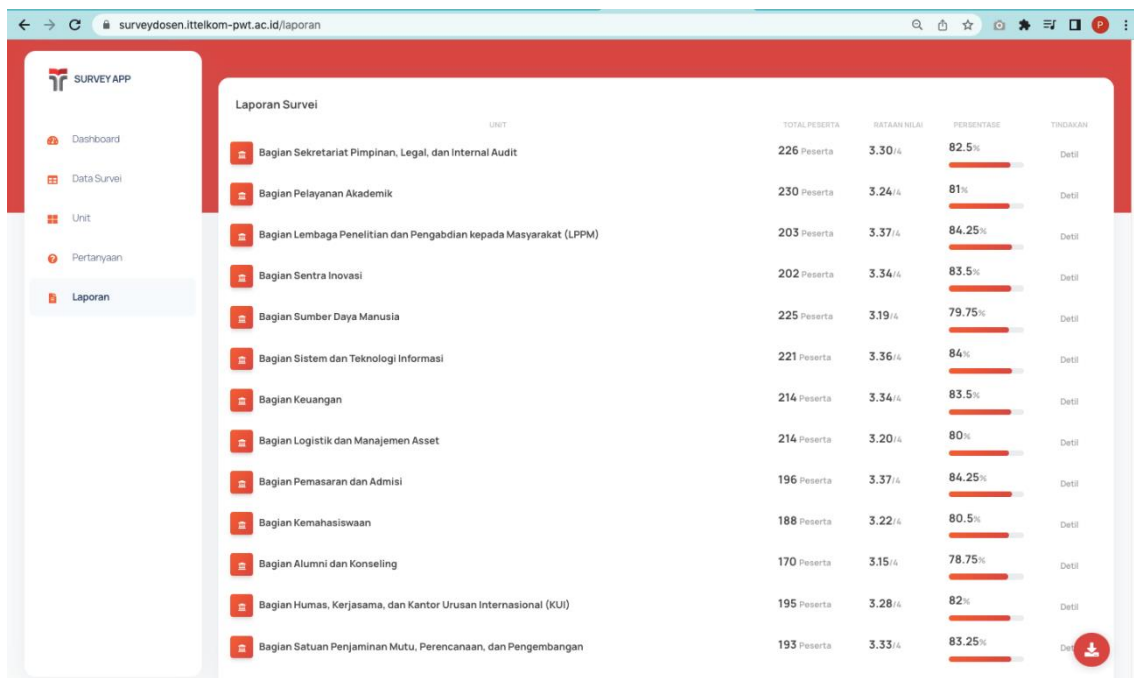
surveydosen.ittelkom-pwt.ac.id/laporan

P

SURVEY APP

Dashboard
Data Survei
Unit
Pertanyaan
Laporan

Laporan Survei

| UNIT | TOTAL PESERTA | RATAAN NILAI | PERSENTASE | TINDAKAN |
|---|---|---|---|---|
| Bagian Sekretariat Pimpinan, Legal, dan Internal Audit | 226 Peserta | 3.30/4 | 82.5% | Detil |
| Bagian Pelayanan Akademik | 230 Peserta | 3.24/4 | 81% | Detil |
| Bagian Lembaga Penelitian dan Pengabdian kepada Masyarakat (LPPM) | 203 Peserta | 3.37/4 | 84.25% | Detil |
| Bagian Sentra Inovasi | 202 Peserta | 3.34/4 | 83.5% | Detil |
| Bagian Sumber Daya Manusia | 225 Peserta | 3.19/4 | 79.75% | Detil |
| Bagian Sistem dan Teknologi Informasi | 221 Peserta | 3.36/4 | 84% | Detil |
| Bagian Keuangan | 214 Peserta | 3.34/4 | 83.5% | Detil |
| Bagian Logistik dan Manajemen Asset | 214 Peserta | 3.20/4 | 80% | Detil |
| Bagian Pemasaran dan Admisi | 196 Peserta | 3.37/4 | 84.25% | Detil |
| Bagian Kemahasiswaan | 188 Peserta | 3.22/4 | 80.5% | Detil |
| Bagian Alumni dan Konseling | 170 Peserta | 3.15/4 | 78.75% | Detil |
| Bagian Humas, Kerjasama, dan Kantor Urusan Internasional (KUI) | 195 Peserta | 3.28/4 | 82% | Detil |
| Bagian Satuan Penjaminan Mutu, Perencanaan, dan Pengembangan | 193 Peserta | 3.33/4 | 83.25% | Det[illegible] |